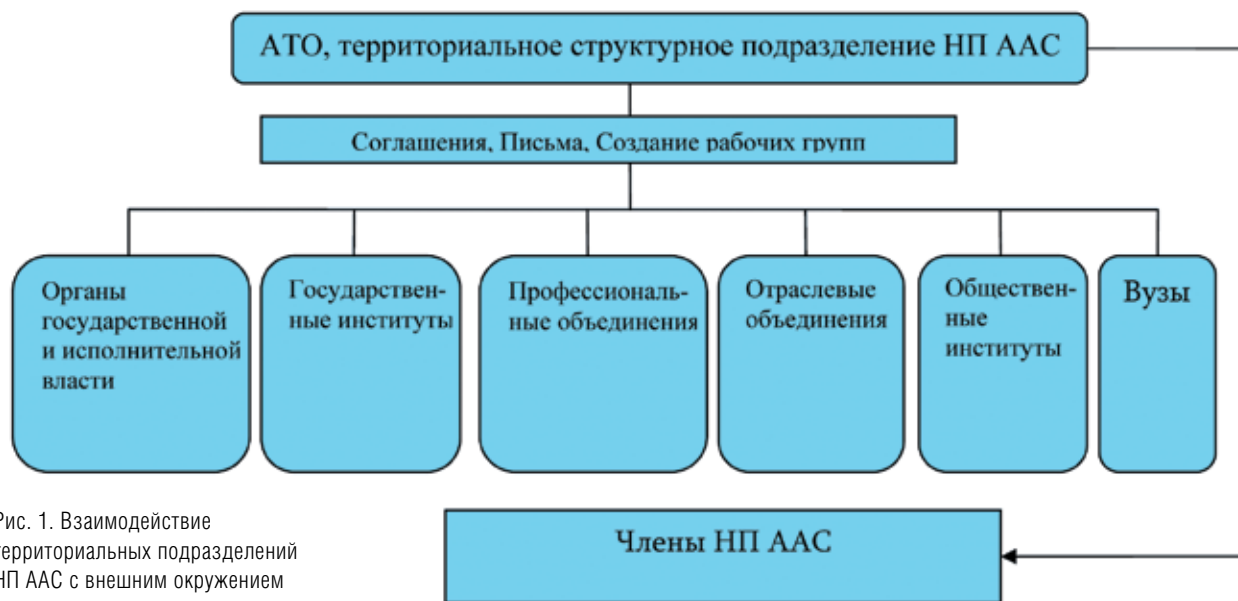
АТО, территориальное структурное подразделение НП ААС

Соглашения, Письма, Создание рабочих групп

Органы государственной и исполнительной власти

Государственные институты

Профессиональные объединения

Отраслевые объединения

Общественные институты

Вузы

Рис. 1. Взаимодействие территориальных подразделений НП ААС с внешним окружением

Члены НП ААС